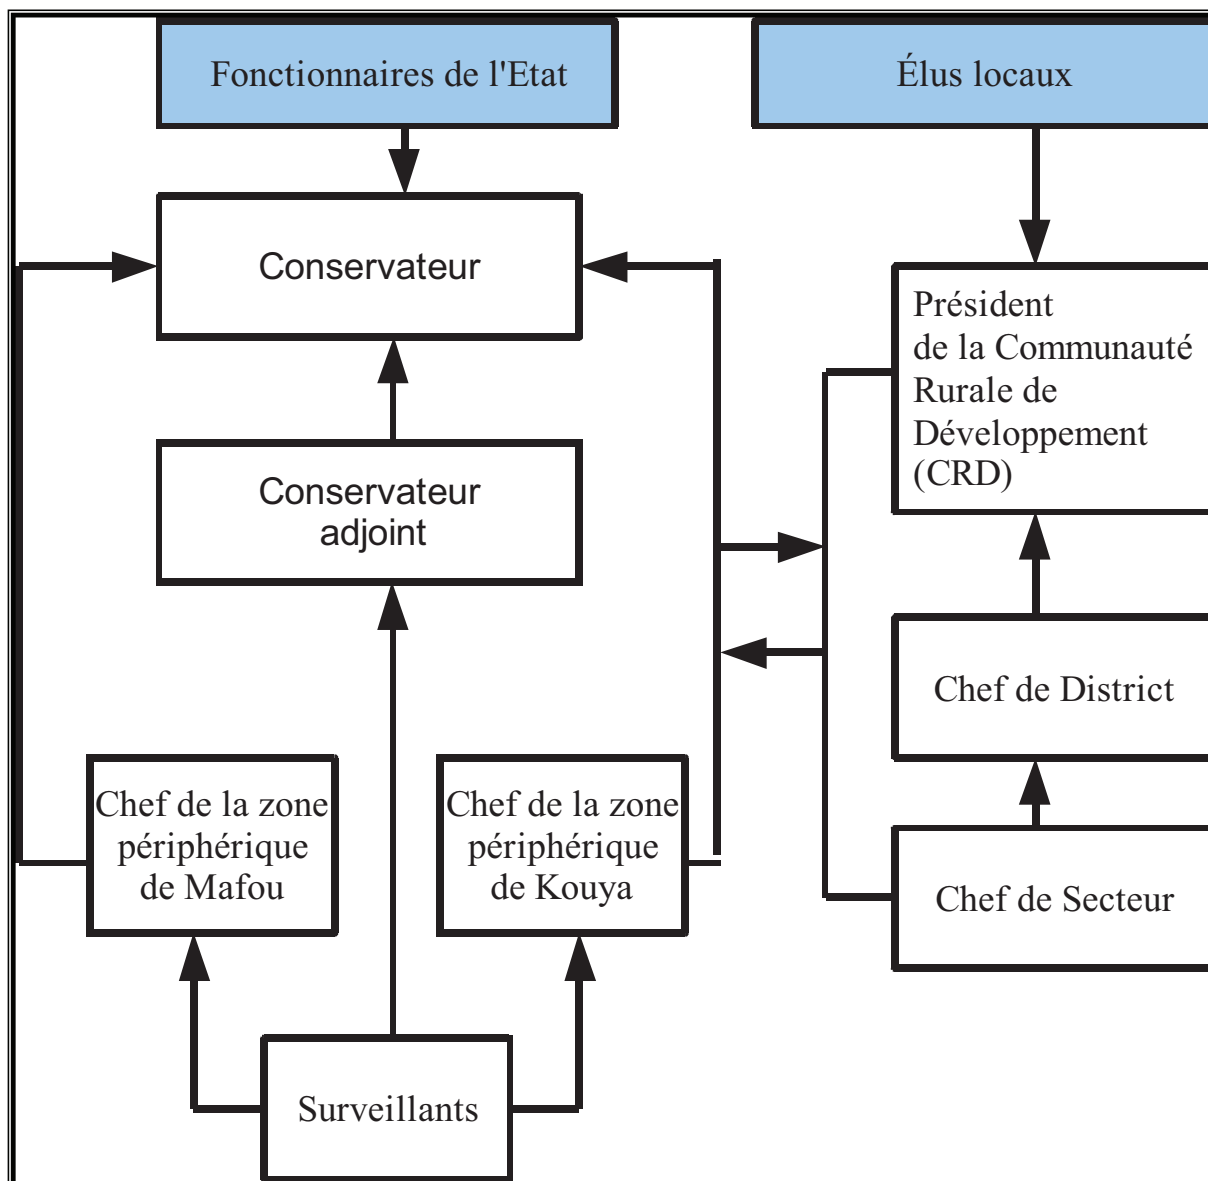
Fonctionnaires de l'Etat

Élus locaux

Conservateur

Président de la Communauté Rurale de Développement (CRD)

Conservateur adjoint

Chef de District

Chef de la zone périphérique de Mafou

Chef de la zone périphérique de Kouya

Chef de Secteur

Surveillants